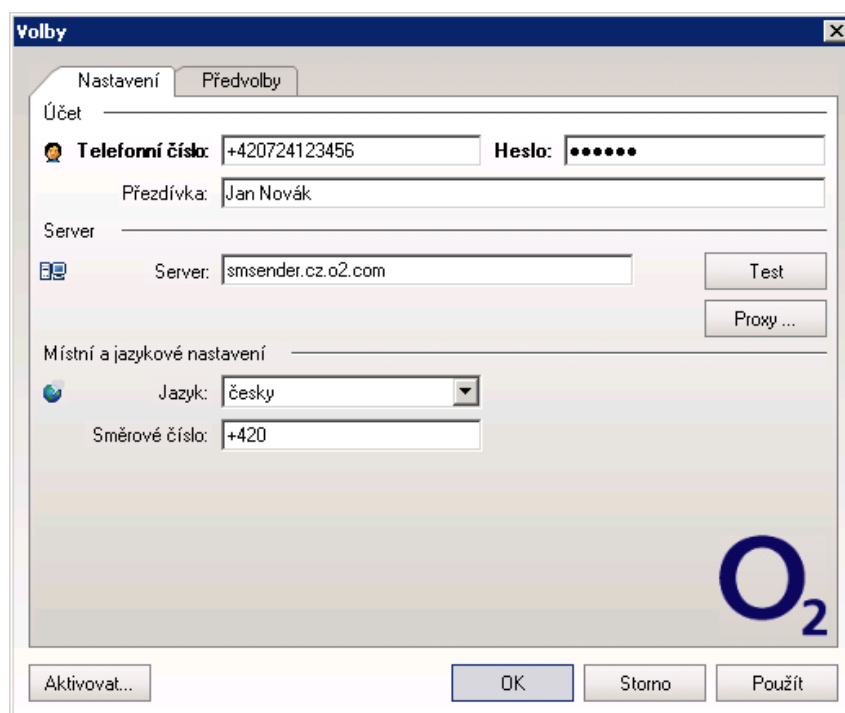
Volby

Nastavení | Předvolby

Účet

Telefonní číslo: +420724123456 Heslo: ••••••

Přezdívka: Jan Novák

Server

Server: smsender.cz.o2.com

Test

Proxy ...

Místní a jazykové nastavení

Jazyk: česky

Směrové číslo: +420

$O_2$

Aktivovat...

OK

Storno

Použít